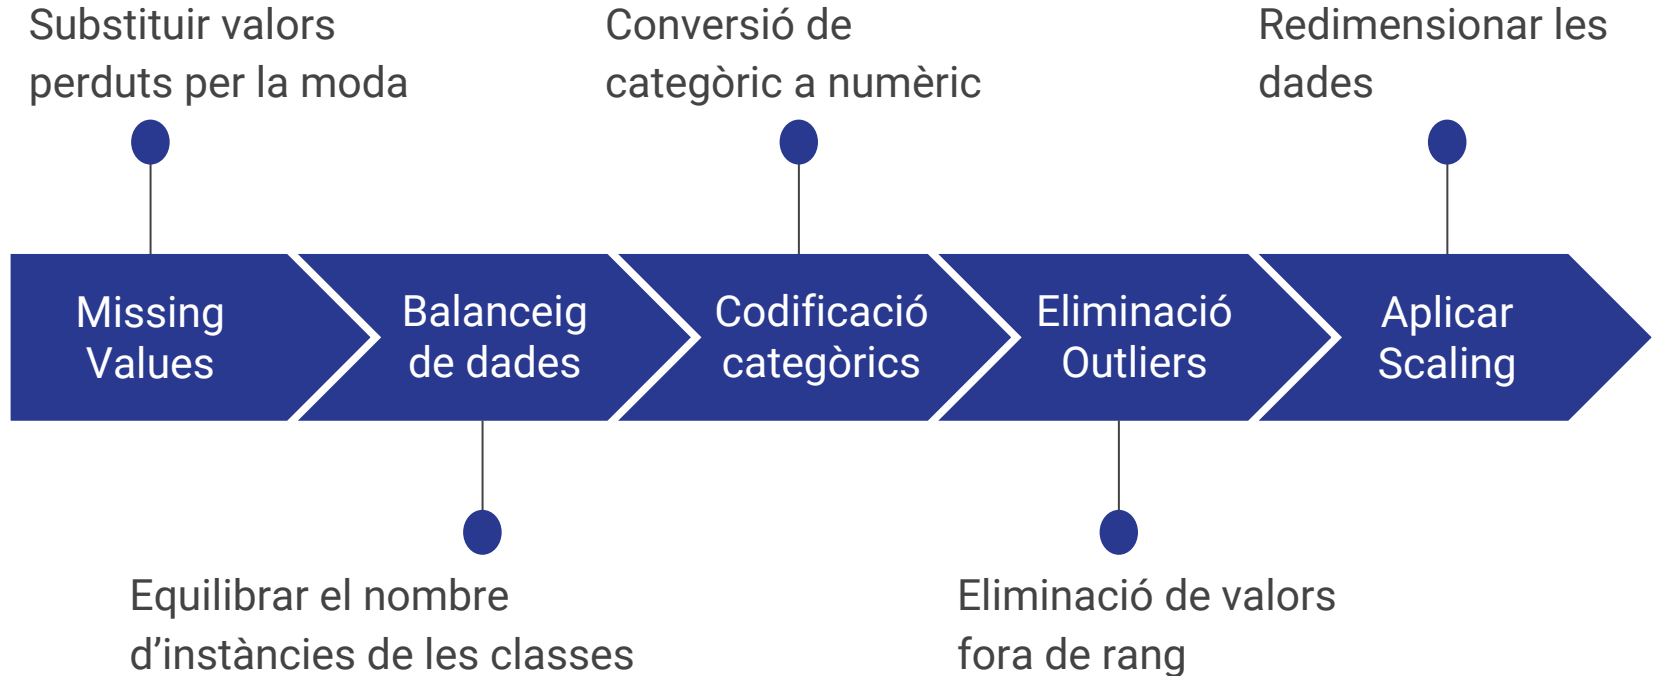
Substituir valors perduts per la moda

Conversió de categòric a numèric

Redimensionar les dades

Missing Values

Balanceig de dades

Codificació categòrics

Eliminació Outliers

Aplicar Scaling

Equilibrar el nombre d’instàncies de les classes

Eliminació de valors fora de rang